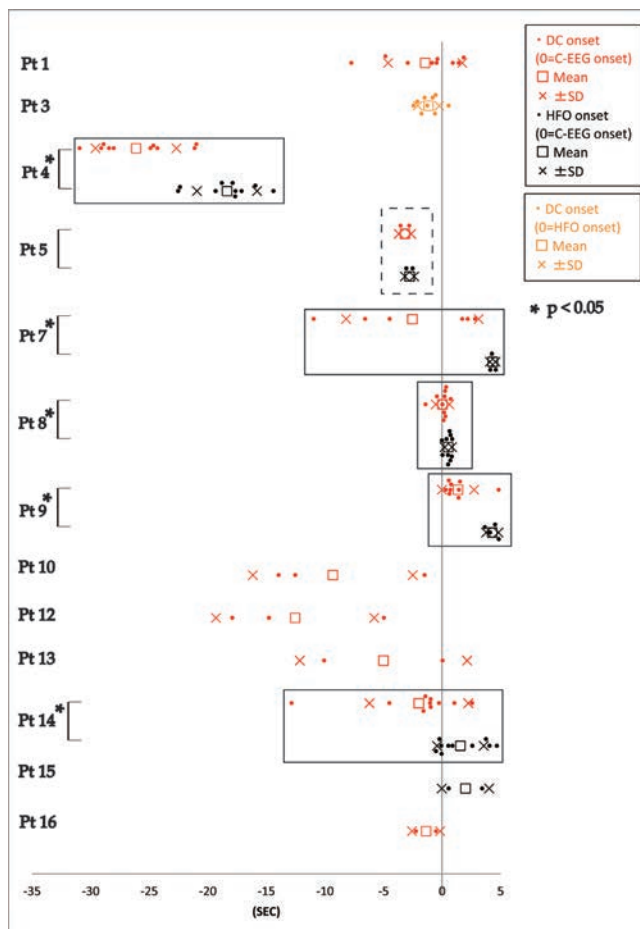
Pt 1
Pt 3
Pt 4*
Pt 5
Pt 7*
Pt 8*
Pt 9*
Pt 10
Pt 12
Pt 13
Pt 14*
Pt 15
Pt 16

• DC onset (0=C-EEG onset)
□ Mean
× ±SD
• HFO onset (0=C-EEG onset)
□ Mean
× ±SD

• DC onset (0=HFO onset)
□ Mean
× ±SD

* p < 0.05

-35 -30 -25 -20 -15 -10 -5 0 5
(SEC)